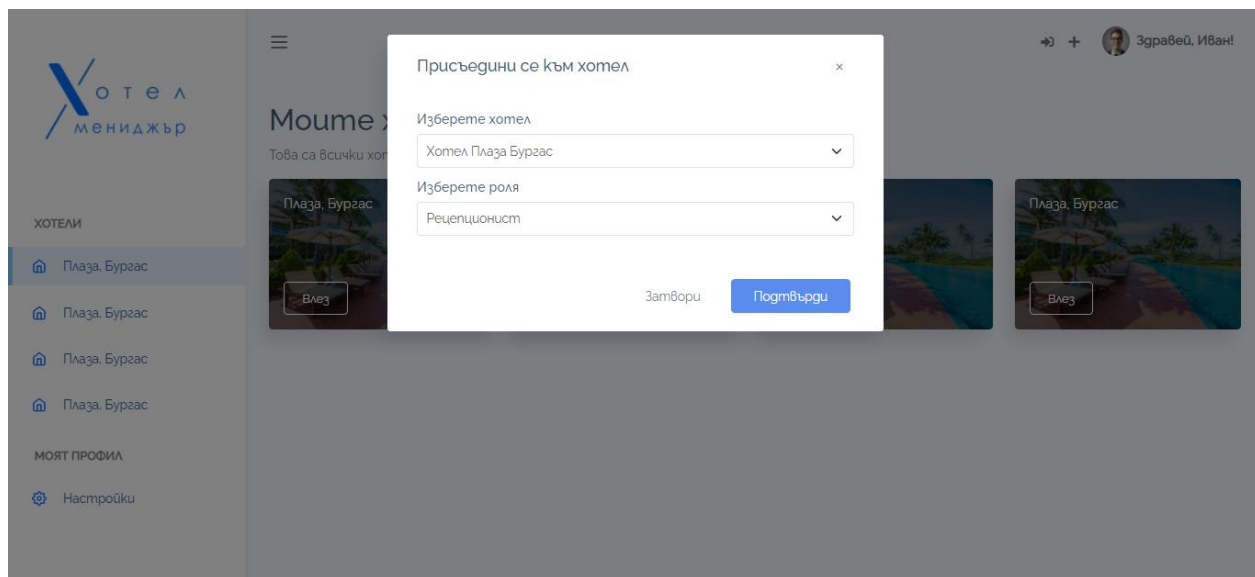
Хотел мениджър

ХОТЕЛИ

Плаза, Бургас

Плаза, Бургас

Плаза, Бургас

Плаза, Бургас

МОЯТ ПРОФИЛ

Настройки

Здравей, Иван!

Моите х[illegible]

Това са всички хот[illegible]

Плаза, Бургас

Влез

Плаза, Бургас

Влез

Присъедини се към хотел

×

Изберете хотел

Хотел Плаза Бургас

Изберете роля

Рецепционист

Затвори

Потвърди